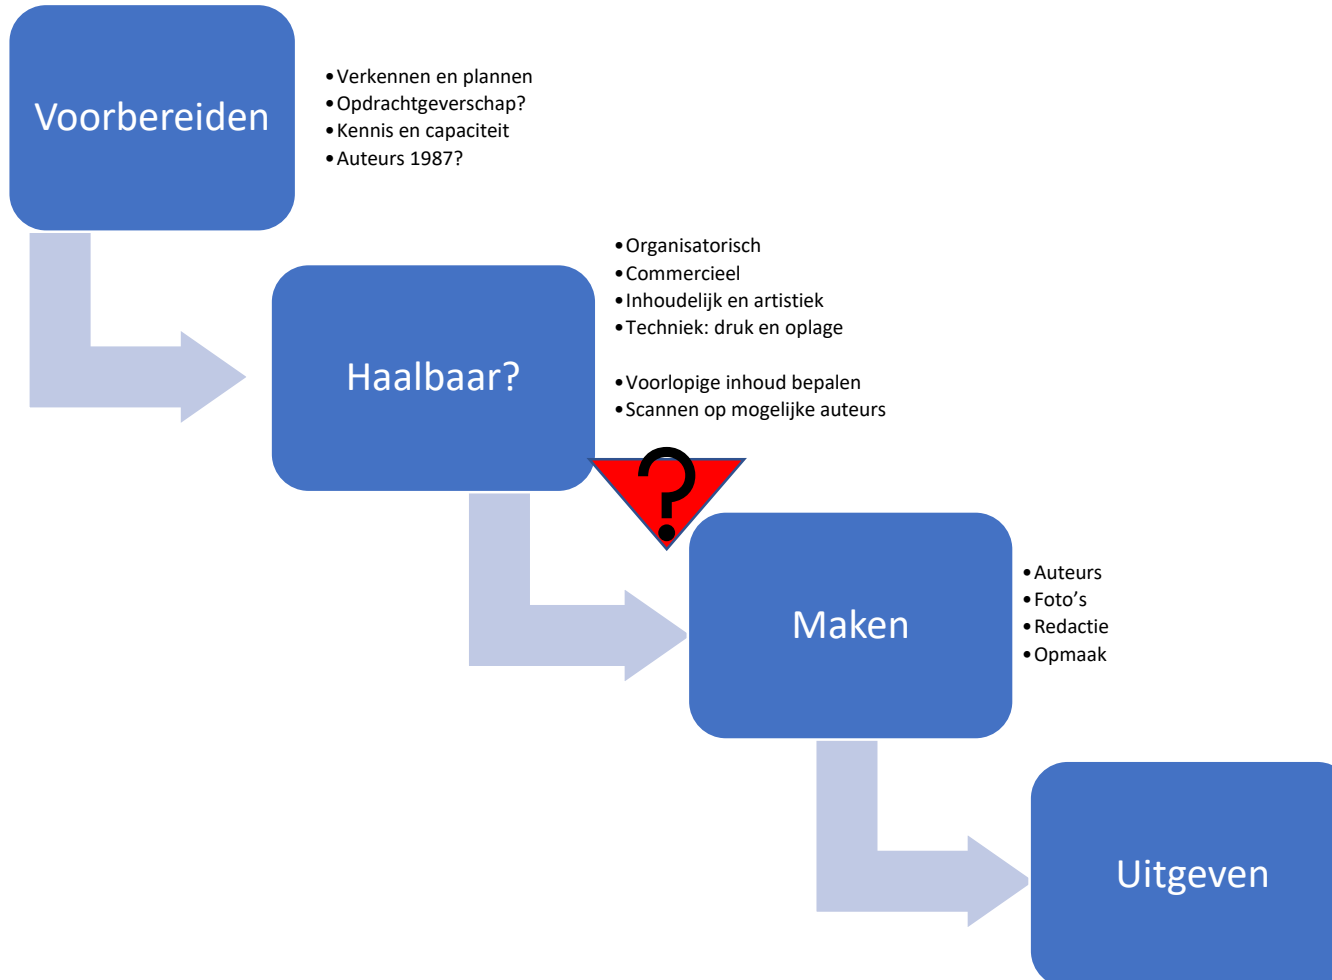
Voorbereiden

• Verkennen en plannen
• Opdrachtgeverschap?
• Kennis en capaciteit
• Auteurs 1987?

Haalbaar?

• Organisatorisch
• Commercieel
• Inhoudelijk en artistiek
• Techniek: druk en oplage

• Voorlopige inhoud bepalen
• Scannen op mogelijke auteurs

?

Maken

• Auteurs
• Foto's
• Redactie
• Opmaak

Uitgeven